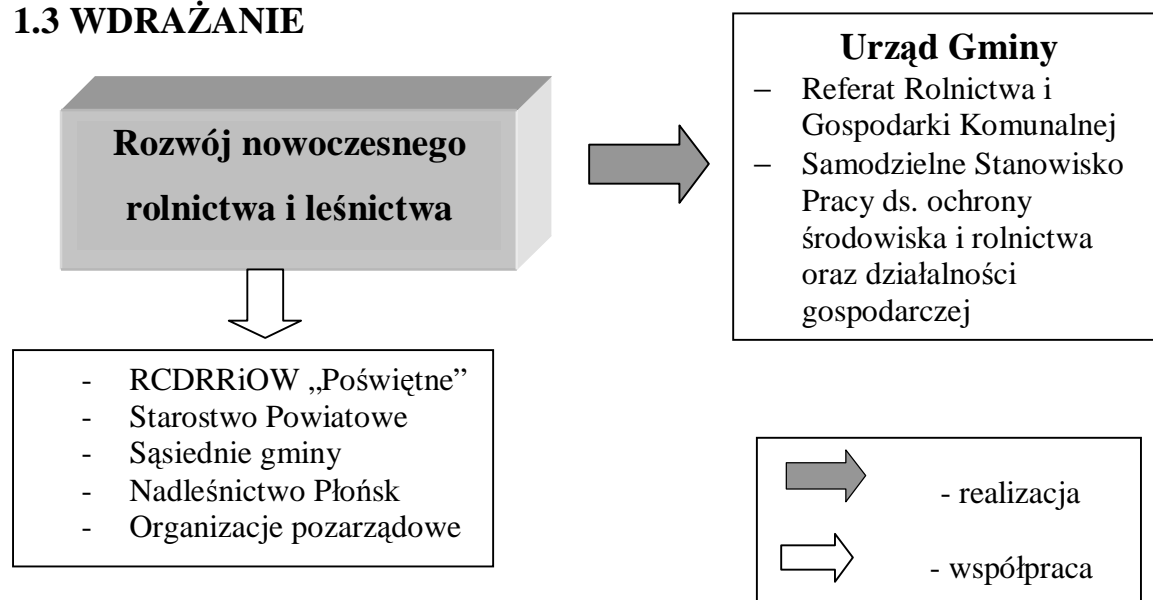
1.3 WDRAŻANIE

Rozwój nowoczesnego rolnictwa i leśnictwa

Urząd Gminy
– Referat Rolnictwa i Gospodarki Komunalnej
– Samodzielne Stanowisko Pracy ds. ochrony środowiska i rolnictwa oraz działalności gospodarczej

- RCDRRiOW „Poświętne"
- Starostwo Powiatowe
- Sąsiednie gminy
- Nadleśnictwo Płońsk
- Organizacje pozarządowe

- realizacja
- współpraca